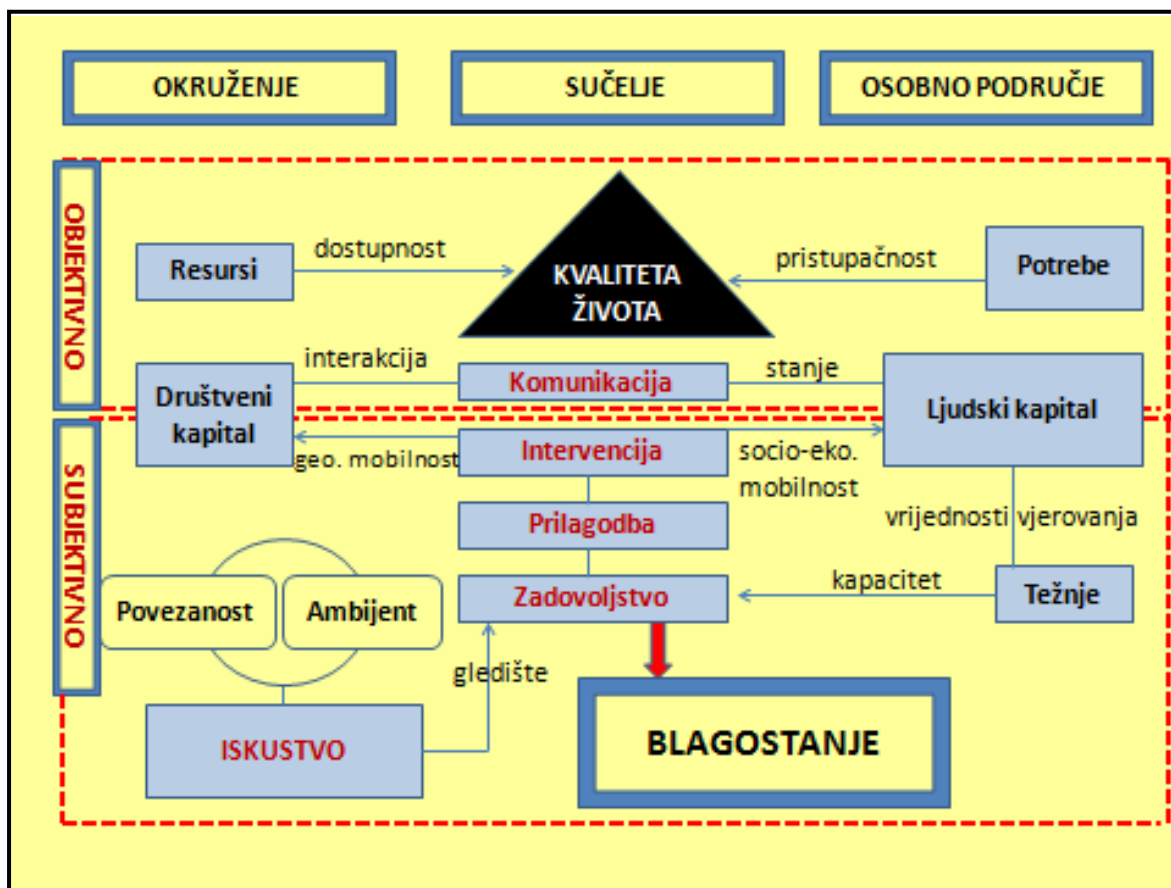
OKRUŽENJE

SUČELJE

OSOBNO PODRUČJE

OBJEKTIVNO

SUBJEKTIVNO

Resursi

dostupnost

KVALITETA ŽIVOTA

pristupačnost

Potrebe

interakcija

Komunikacija

stanje

Društveni kapital

Ljudski kapital

geo. mobilnost

Intervencija

socio-eko. mobilnost

Prilagodba

vrijednosti vjerovanja

Povezanost

Ambijent

Zadovoljstvo

kapacitet

Težnje

gledište

ISKUSTVO

BLAGOSTANJE